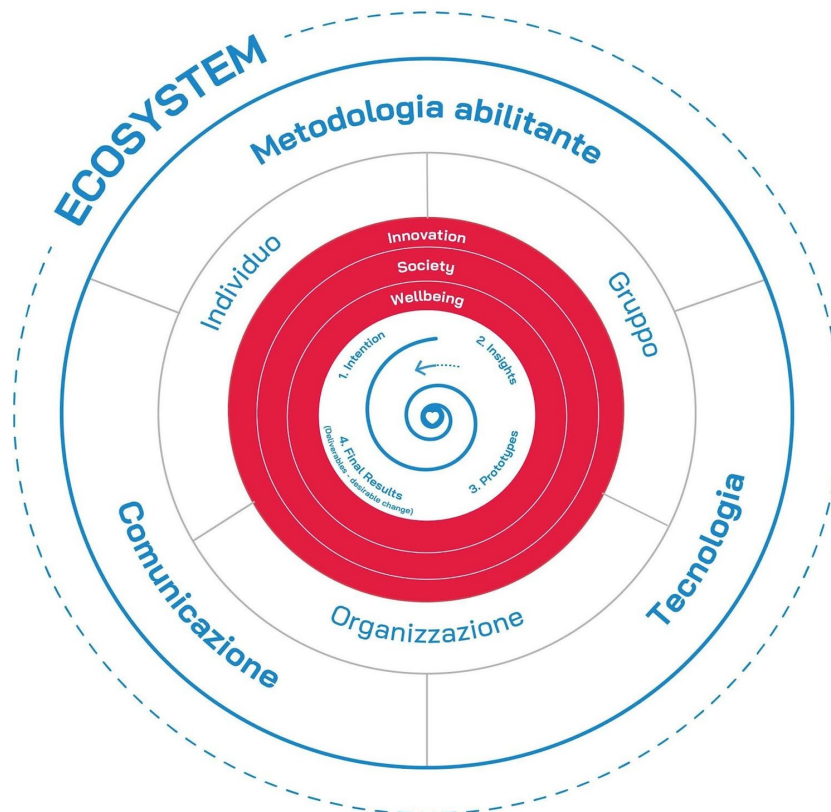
ECOSYSTEM

Metodologia abilitante

Comunicazione

Tecnologia

Individuo

Gruppo

Organizzazione

Innovation

Society

Wellbeing

1. Intention

2. Insights

3. Prototypes

4. Final Results (Deliverables - desirable change)